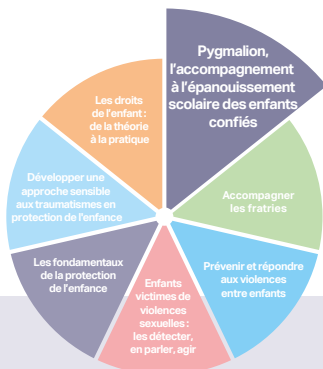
Pygmalion, l'accompagnement à l'épanouissement scolaire des enfants confiés

Accompagner les fratries

Prévenir et répondre aux violences entre enfants

Enfants victimes de violences sexuelles : les détecter, en parler, agir

Les fondamentaux de la protection de l'enfance

Développer une approche sensible aux traumatismes en protection de l'enfance

Les droits de l'enfant : de la théorie à la pratique